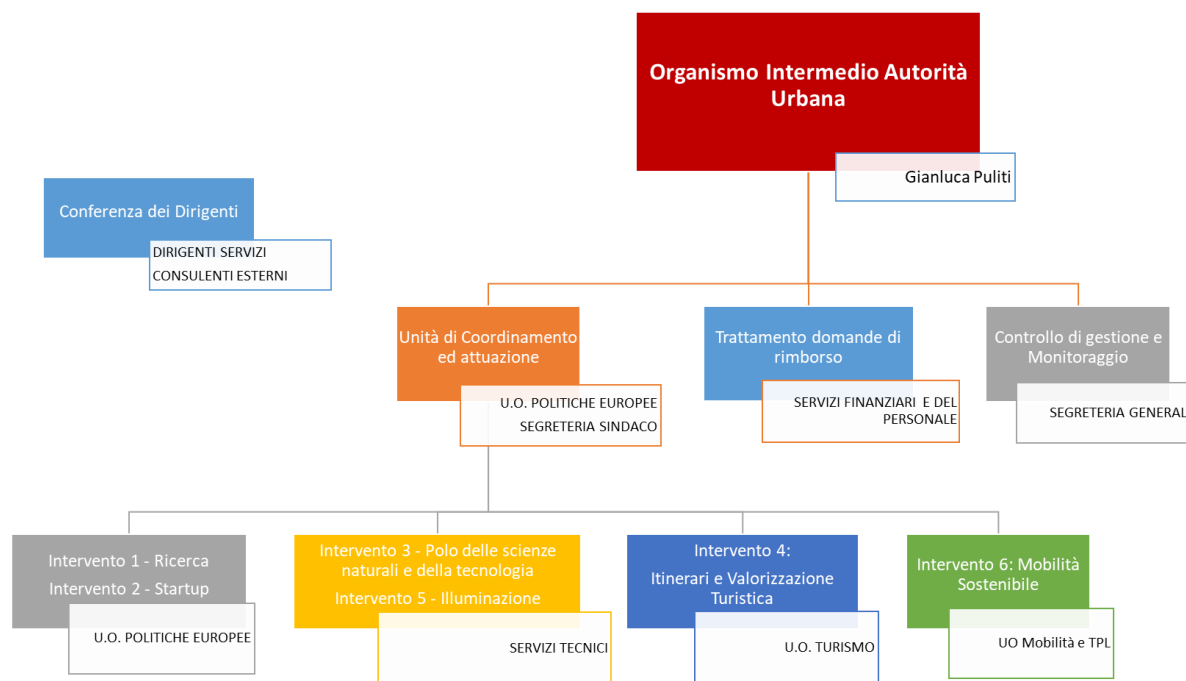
Organismo Intermedio Autorità Urbana

Gianluca Puliti

Conferenza dei Dirigenti

DIRIGENTI SERVIZI
CONSULENTI ESTERNI

Unità di Coordinamento ed attuazione

U.O. POLITICHE EUROPEE
SEGRETERIA SINDACO

Trattamento domande di rimborso

SERVIZI FINANZIARI E DEL PERSONALE

Controllo di gestione e Monitoraggio

SEGRETERIA GENERAL

Intervento 1 - Ricerca
Intervento 2 - Startup

U.O. POLITICHE EUROPEE

Intervento 3 - Polo delle scienze naturali e della tecnologia
Intervento 5 - Illuminazione

SERVIZI TECNICI

Intervento 4:
Itinerari e Valorizzazione Turistica

U.O. TURISMO

Intervento 6: Mobilità Sostenibile

UO Mobilità e TPL